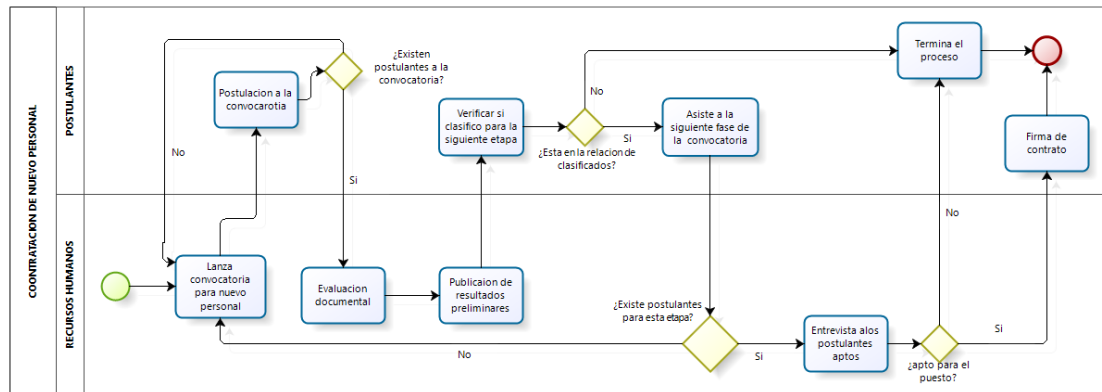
CONTRATACION DE NUEVO PERSONAL

POSTULANTES

RECURSOS HUMANOS

Postulacion a la convocarotia

¿Existen postulantes a la convocatoria?

No

Si

Verificar si clasifico para la siguiente etapa

No

¿Esta en la relacion de clasificados?

Si

Asiste a la siguiente fase de la convocatoria

Termina el proceso

Firma de contrato

Lanza convocatoria para nuevo personal

Evaluacion documental

Publicaion de resultados preliminares

¿Existe postulantes para esta etapa?

No

Si

Entrevista alos postulantes aptos

¿apto para el puesto?

No

Si